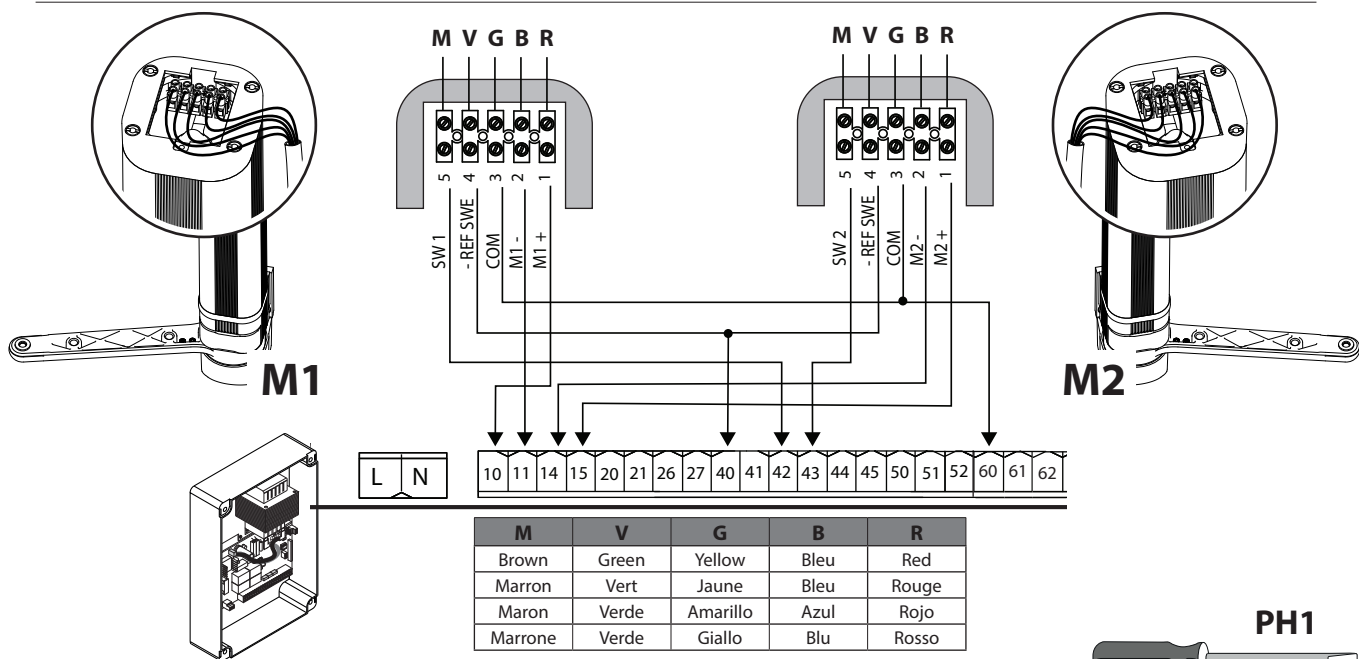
M V G B R

5 4 3 2 1

SW 1 - REF SWE COM M1 - M1 +

M V G B R

5 4 3 2 1

SW 2 - REF SWE COM M2 - M2 +

M1

M2

L N

10 11 14 15 20 21 26 27 40 41 42 43 44 45 50 51 52 60 61 62

| M | V | G | B | R |
|---|---|---|---|---|
| Brown | Green | Yellow | Bleu | Red |
| Marron | Vert | Jaune | Bleu | Rouge |
| Maron | Verde | Amarillo | Azul | Rojo |
| Marrone | Verde | Giallo | Blu | Rosso |

PH1